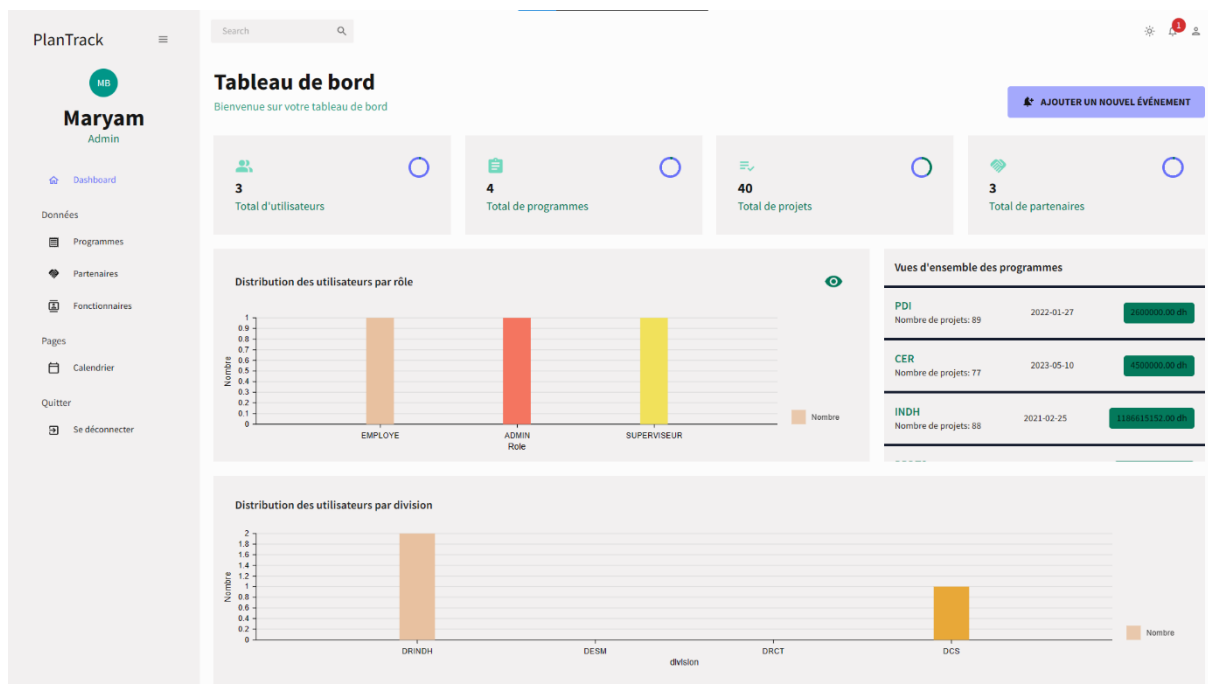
PlanTrack

MB

Maryam
Admin

Dashboard

Données

Programmes

Partenaires

Fonctionnaires

Pages

Calendrier

Quitter

Se déconnecter

Search

1

Tableau de bord
Bienvenue sur votre tableau de bord

AJOUTER UN NOUVEL ÉVÉNEMENT

3
Total d'utilisateurs

4
Total de programmes

40
Total de projets

3
Total de partenaires

Distribution des utilisateurs par rôle

1
0.9
0.8
0.7
0.6
0.5
0.4
0.3
0.2
0.1
0

Nombre

EMPLOYE
ADMIN
SUPERVISEUR
Role

Nombre

Vues d'ensemble des programmes

PDI
Nombre de projets: 89
2022-01-27
2600000.00 dh

CER
Nombre de projets: 77
2023-05-10
4500000.00 dh

INDH
Nombre de projets: 88
2021-02-25
1166615152.00 dh

Distribution des utilisateurs par division

2
1.8
1.6
1.4
1.2
1
0.8
0.6
0.4
0.2
0

Nombre

DRINDH
DESM
DRCT
DCS
division

Nombre